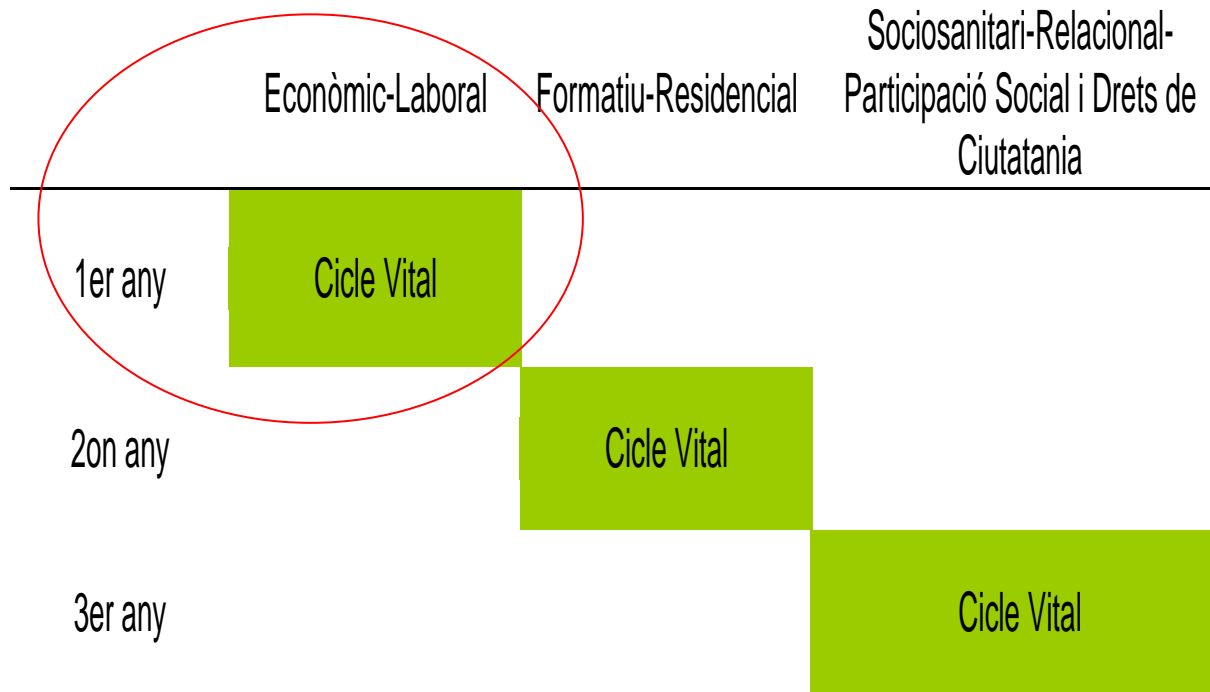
| | Econòmic-Laboral | Formatiu-Residencial | Sociosanitari-Relacional-Participació Social i Drets de Ciutatania |
|---|---|---|---|
| 1er any | Cicle Vital | | |
| 2on any | | Cicle Vital | |
| 3er any | | | Cicle Vital |